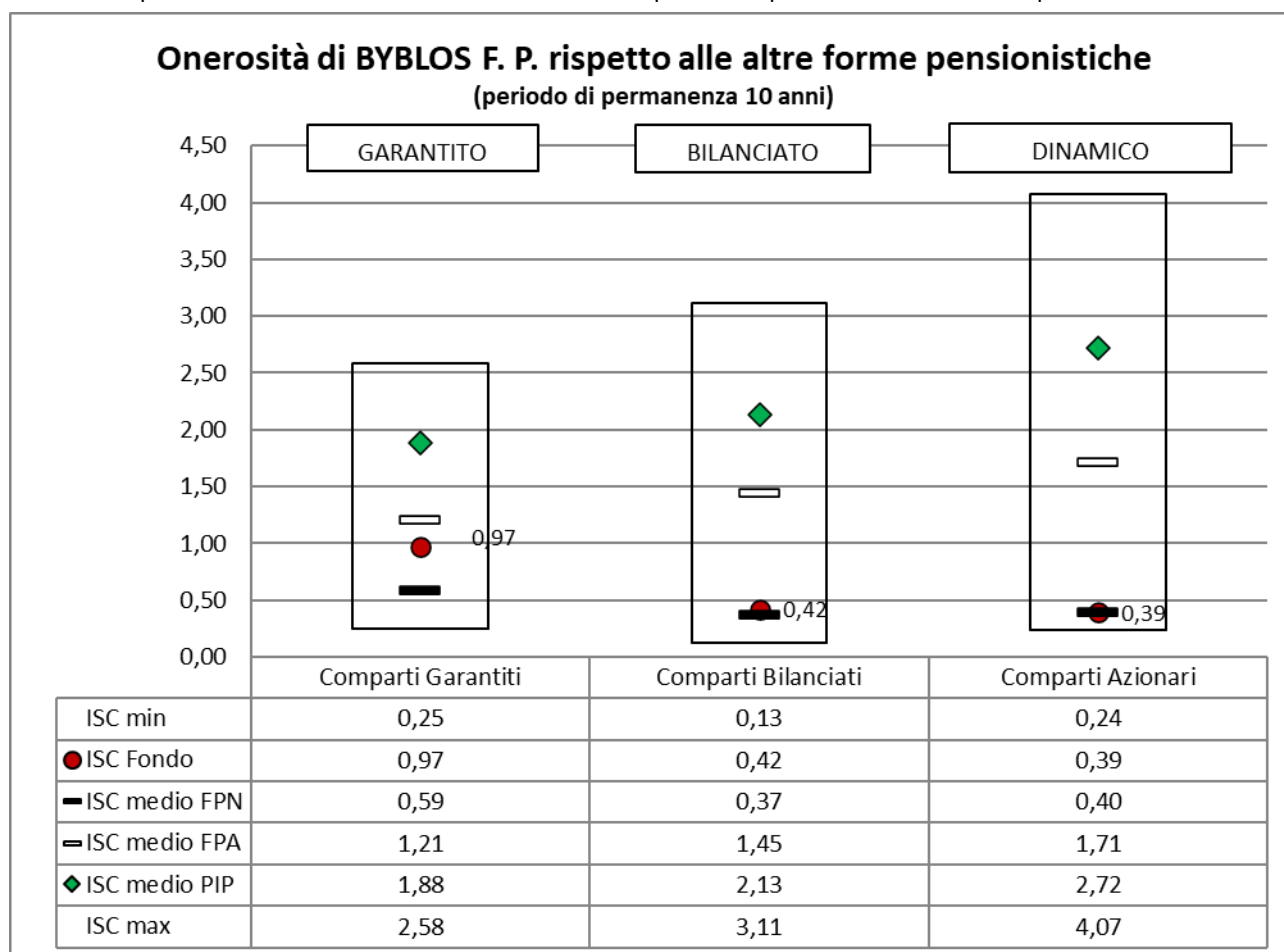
Onerosità di BYBLOS F. P. rispetto alle altre forme pensionistiche
(periodo di permanenza 10 anni)

GARANTITO
BILANCIATO
DINAMICO

4,50
4,00
3,50
3,00
2,50
2,00
1,50
1,00
0,50
0,00

0,97
0,42
0,39

| | Comparti Garantiti | Comparti Bilanciati | Comparti Azionari |
|---|---|---|---|
| ISC min | 0,25 | 0,13 | 0,24 |
| ISC Fondo | 0,97 | 0,42 | 0,39 |
| ISC medio FPN | 0,59 | 0,37 | 0,40 |
| ISC medio FPA | 1,21 | 1,45 | 1,71 |
| ISC medio PIP | 1,88 | 2,13 | 2,72 |
| ISC max | 2,58 | 3,11 | 4,07 |